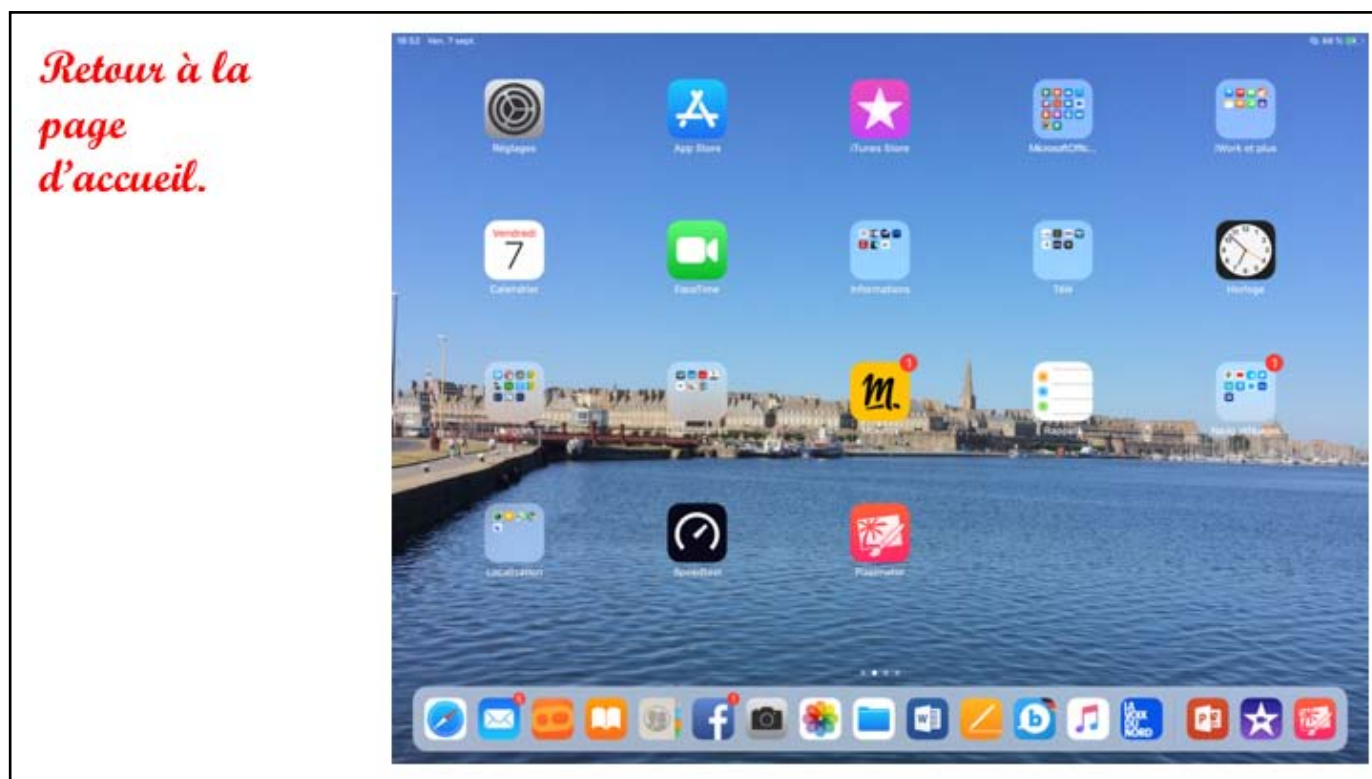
Retour à la page d'accueil.

18:52 Ven. 7 sept.

Réglages

App Store

iTunes Store

MicrosoftOffic...

iWork et plus

Vendredi

7

Calendrier

FaceTime

Informations

Télé

Horloge

1

3

Rappels

Localisation

Speedtest

Pixelmator

1

LA VOIX DU NORD